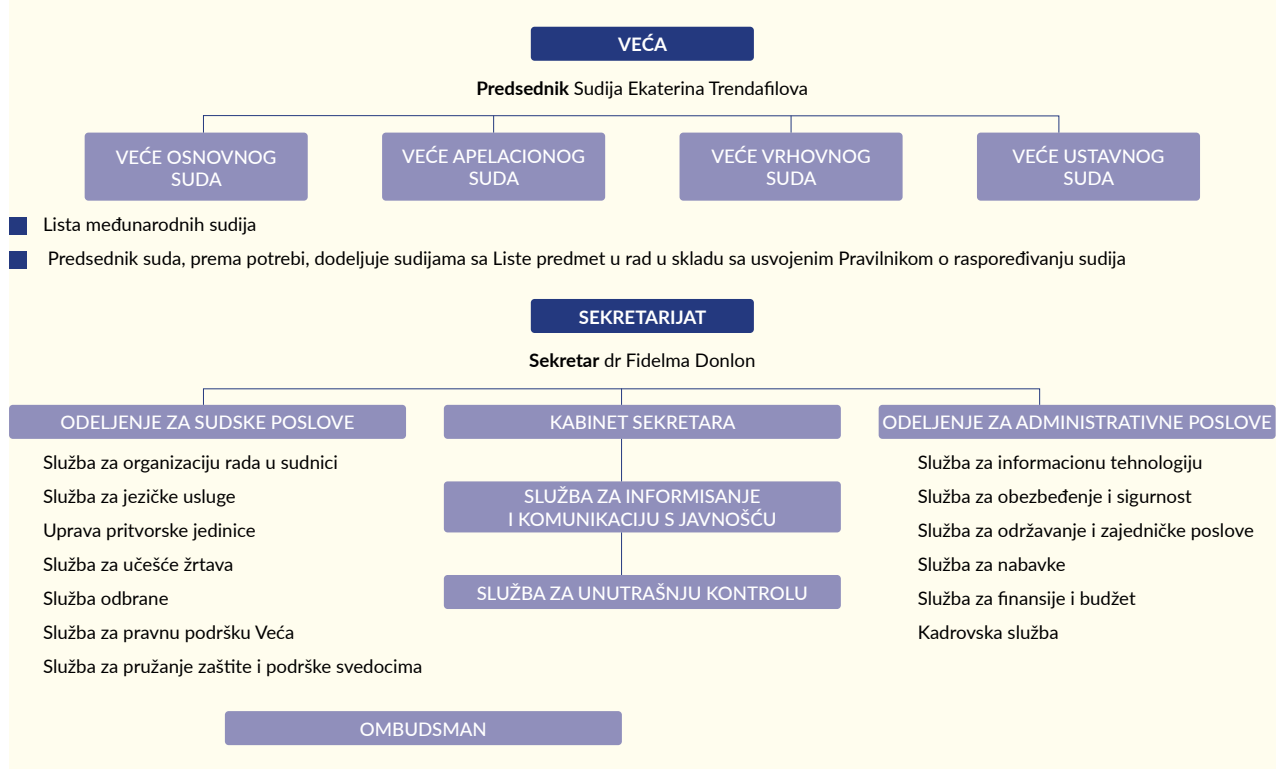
VEĆA

**Predsednik** Sudija Ekaterina Trendafilova

VEĆE OSNOVNOG SUDA

VEĆE APELACIONOG SUDA

VEĆE VRHOVNOG SUDA

VEĆE USTAVNOG SUDA

Lista međunarodnih sudija

Predsednik suda, prema potrebi, dodeljuje sudijama sa Liste predmet u rad u skladu sa usvojenim Pravilnikom o raspoređivanju sudija

SEKRETARIJAT

**Sekretar** dr Fidelma Donlon

ODELJENJE ZA SUDSKE POSLOVE

Služba za organizaciju rada u sudnici

Služba za jezičke usluge

Uprava pritvorske jedinice

Služba za učešće žrtava

Služba odbrane

Služba za pravnu podršku Veća

Služba za pružanje zaštite i podrške svedocima

KABINET SEKRETARA

SLUŽBA ZA INFORMISANJE I KOMUNIKACIJU S JAVNOŠĆU

SLUŽBA ZA UNUTRAŠNJU KONTROLU

ODELJENJE ZA ADMINISTRATIVNE POSLOVE

Služba za informacionu tehnologiju

Služba za obezbeđenje i sigurnost

Služba za održavanje i zajedničke poslove

Služba za nabavke

Služba za finansije i budžet

Kadrovska služba

OMBUDSMAN